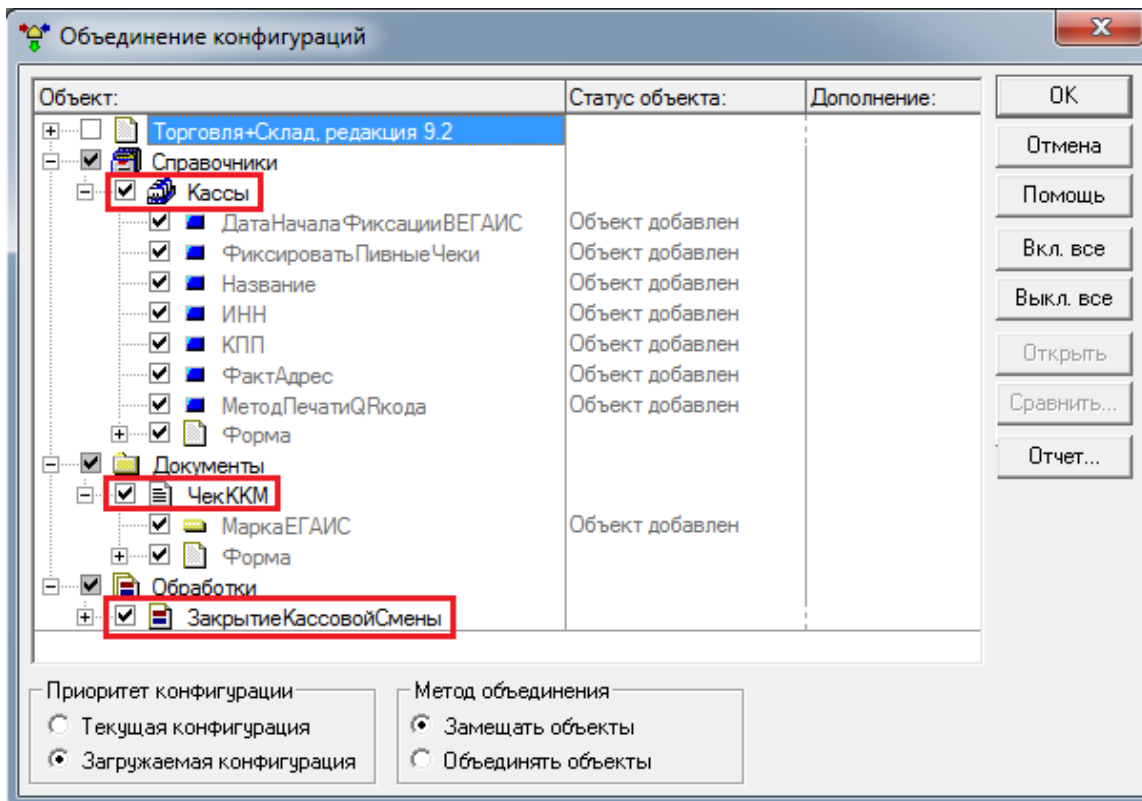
Объединение конфигураций

| Объект: | Статус объекта: | Дополнение: |
|---|---|---|
| Торговля+Склад, редакция 9.2 | | |
| Справочники | | |
| Кассы | | |
| ДатаНачалаФиксацииВЕГАИС | Объект добавлен | |
| ФиксироватьПивныеЧеки | Объект добавлен | |
| Название | Объект добавлен | |
| ИНН | Объект добавлен | |
| КПП | Объект добавлен | |
| ФактАдрес | Объект добавлен | |
| МетодПечатиQRкода | Объект добавлен | |
| Форма | | |
| Документы | | |
| ЧекККМ | | |
| МаркаЕГАИС | Объект добавлен | |
| Форма | | |
| Обработки | | |
| ЗакрытиеКассовойСмены | | |

OK
Отмена
Помощь
Вкл. все
Выкл. все
Открыть
Сравнить...
Отчет...

Приоритет конфигурации
Текущая конфигурация
Загружаемая конфигурация

Метод объединения
Замещать объекты
Объединять объекты